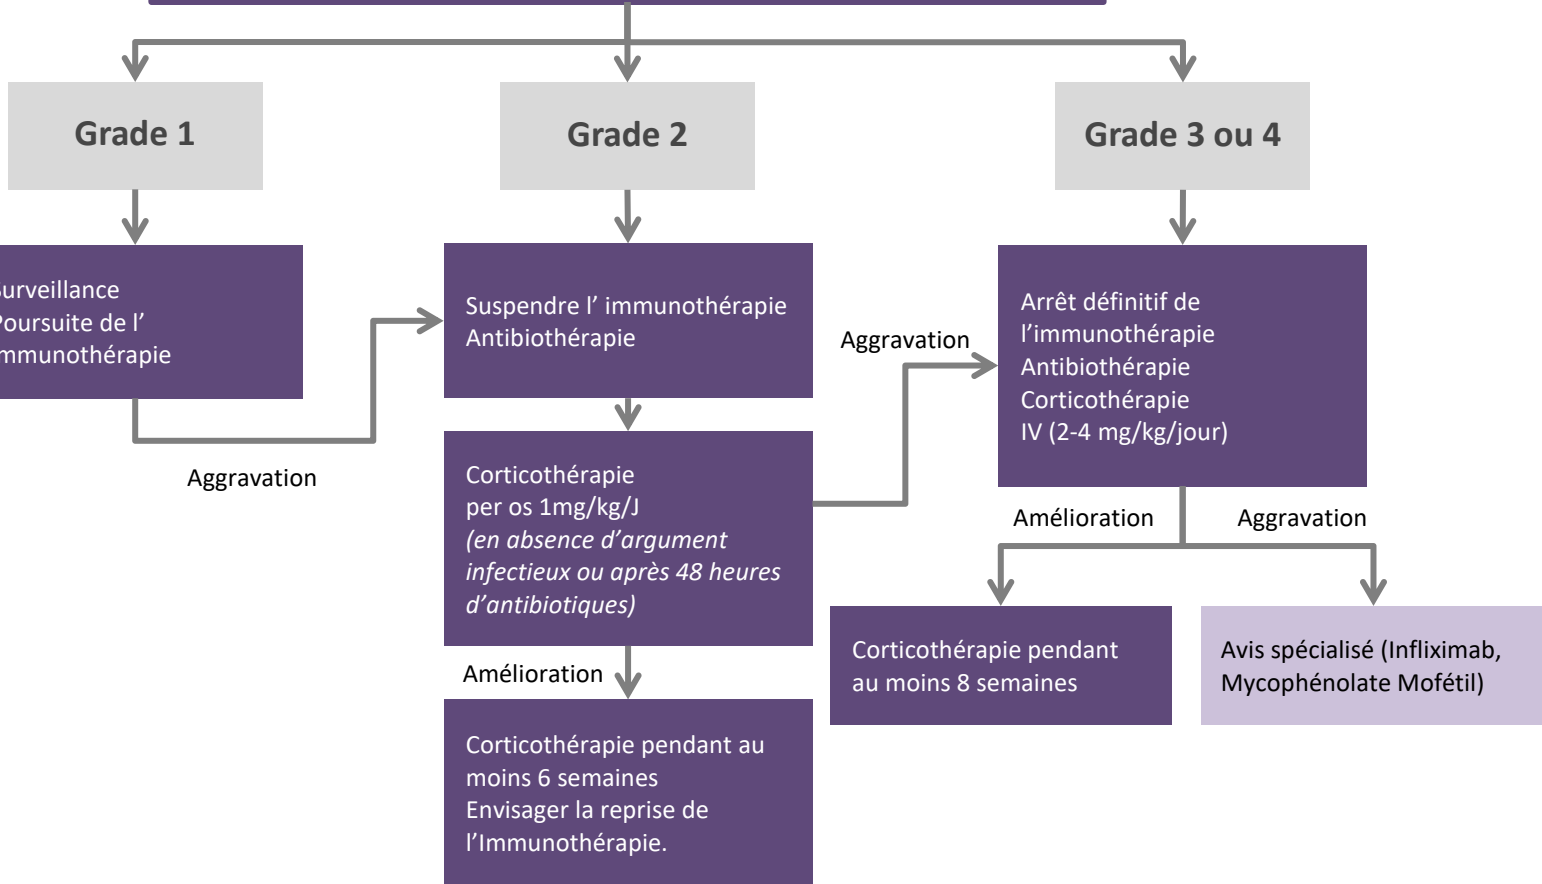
Grade 1

Grade 2

Grade 3 ou 4

urveillance
Poursuite de l'
mmunothérapie

Aggravation

Suspendre l' immunothérapie
Antibiothérapie

Corticothérapie
per os 1mg/kg/J
*(en absence d'argument infectieux ou après 48 heures d'antibiotiques)*

Amélioration

Corticothérapie pendant au moins 6 semaines
Envisager la reprise de l'Immunothérapie.

Aggravation

Arrêt définitif de l'immunothérapie
Antibiothérapie
Corticothérapie
IV (2-4 mg/kg/jour)

Amélioration

Aggravation

Corticothérapie pendant au moins 8 semaines

Avis spécialisé (Infliximab, Mycophénolate Mofétil)